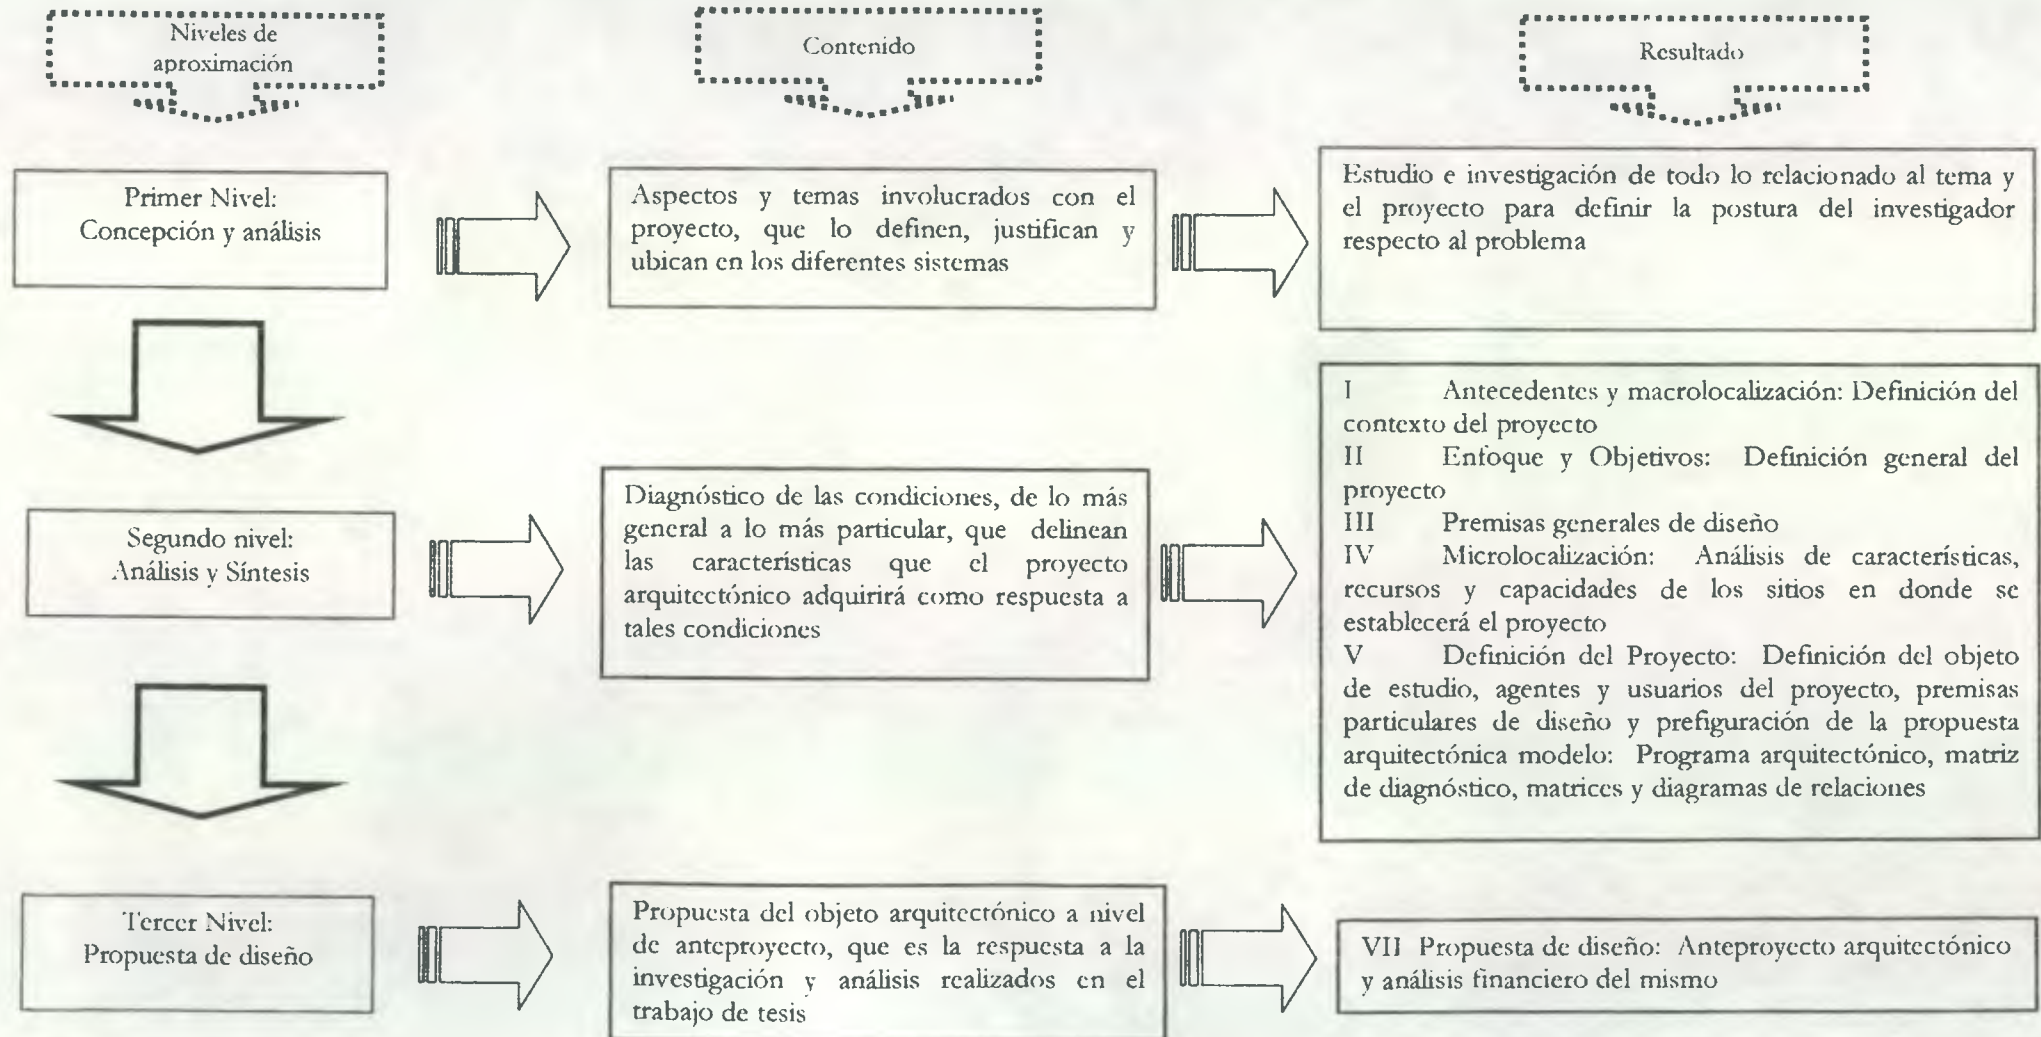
Niveles de aproximación

Contenido

Resultado

Primer Nivel:
Concepción y análisis

Aspectos y temas involucrados con el proyecto, que lo definen, justifican y ubican en los diferentes sistemas

Estudio e investigación de todo lo relacionado al tema y el proyecto para definir la postura del investigador respecto al problema

Segundo nivel:
Análisis y Síntesis

Diagnóstico de las condiciones, de lo más general a lo más particular, que delinean las características que el proyecto arquitectónico adquirirá como respuesta a tales condiciones

I Antecedentes y macrolocalización: Definición del contexto del proyecto
II Enfoque y Objetivos: Definición general del proyecto
III Premisas generales de diseño
IV Microlocalización: Análisis de características, recursos y capacidades de los sitios en donde se establecerá el proyecto
V Definición del Proyecto: Definición del objeto de estudio, agentes y usuarios del proyecto, premisas particulares de diseño y prefiguración de la propuesta arquitectónica modelo: Programa arquitectónico, matriz de diagnóstico, matrices y diagramas de relaciones

Tercer Nivel:
Propuesta de diseño

Propuesta del objeto arquitectónico a nivel de anteproyecto, que es la respuesta a la investigación y análisis realizados en el trabajo de tesis

VII Propuesta de diseño: Anteproyecto arquitectónico y análisis financiero del mismo